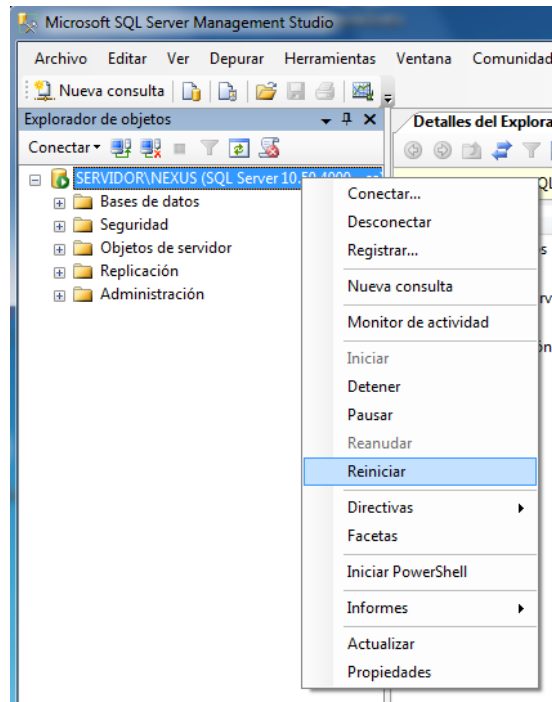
Microsoft SQL Server Management Studio

Archivo Editar Ver Depurar Herramientas Ventana Comunidad

Nueva consulta

Explorador de objetos

Conectar

Detalles del Explora

SERVIDOR\NEXUS (SQL Server 10.50.4000 - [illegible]

Bases de datos
Seguridad
Objetos de servidor
Replicación
Administración

Conectar...
Desconectar
Registrar...
Nueva consulta
Monitor de actividad
Iniciar
Detener
Pausar
Reanudar
Reiniciar
Directivas
Facetas
Iniciar PowerShell
Informes
Actualizar
Propiedades